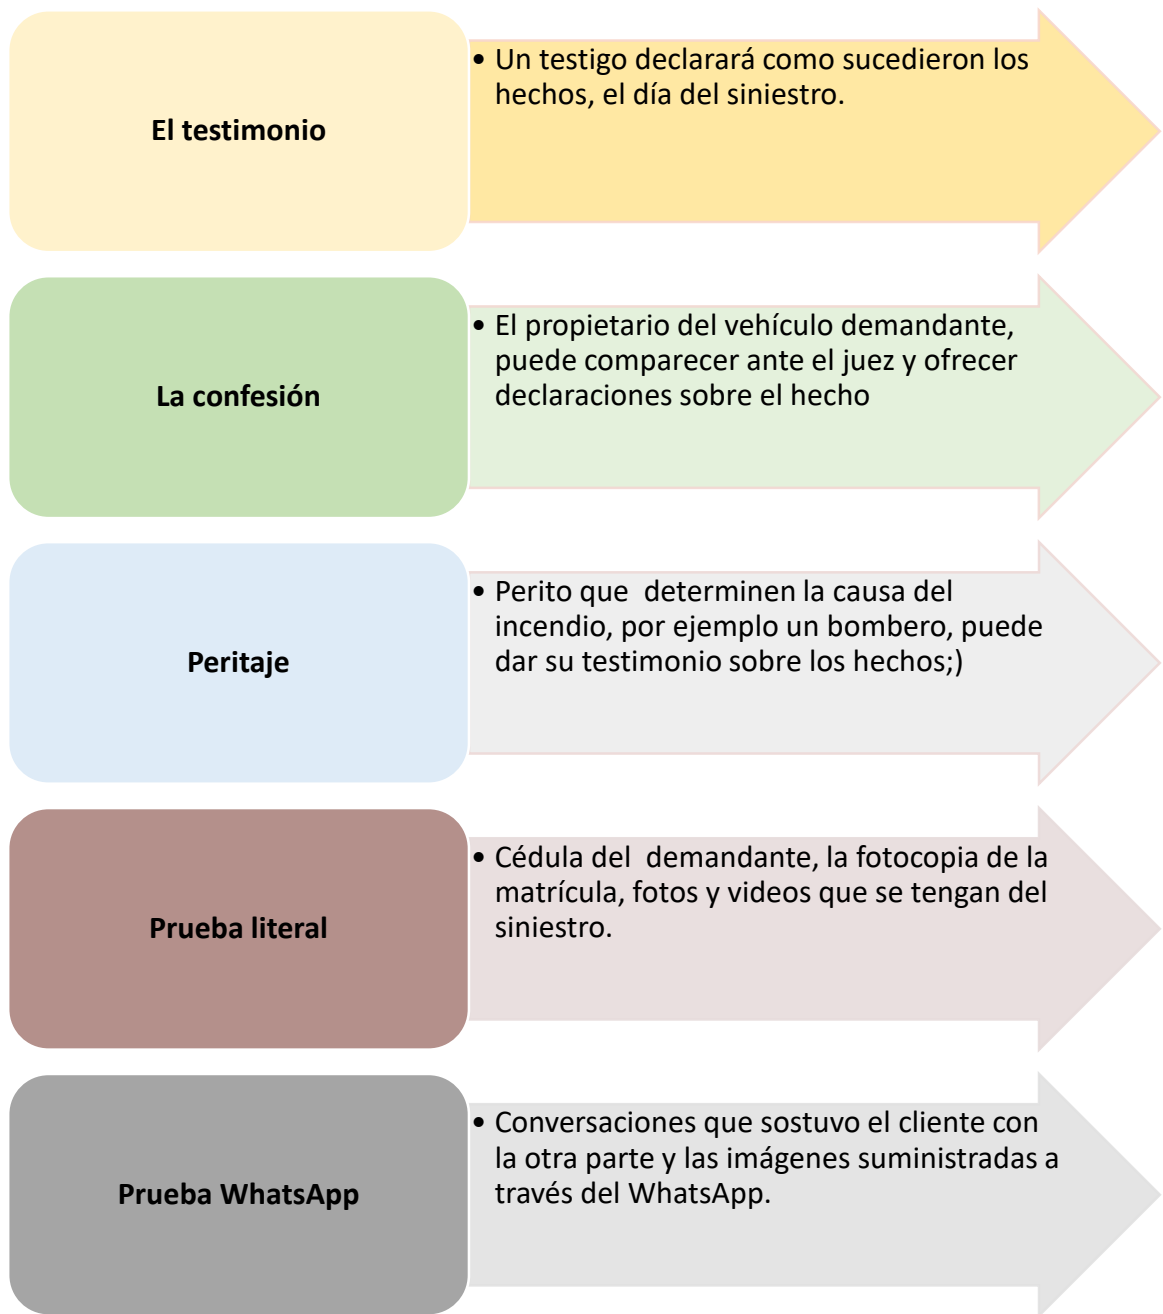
El testimonio

• Un testigo declarará como sucedieron los hechos, el día del siniestro.

La confesión

• El propietario del vehículo demandante, puede comparecer ante el juez y ofrecer declaraciones sobre el hecho

Peritaje

• Perito que determinen la causa del incendio, por ejemplo un bombero, puede dar su testimonio sobre los hechos;)

Prueba literal

• Cédula del demandante, la fotocopia de la matrícula, fotos y videos que se tengan del siniestro.

Prueba WhatsApp

• Conversaciones que sostuvo el cliente con la otra parte y las imágenes suministradas a través del WhatsApp.